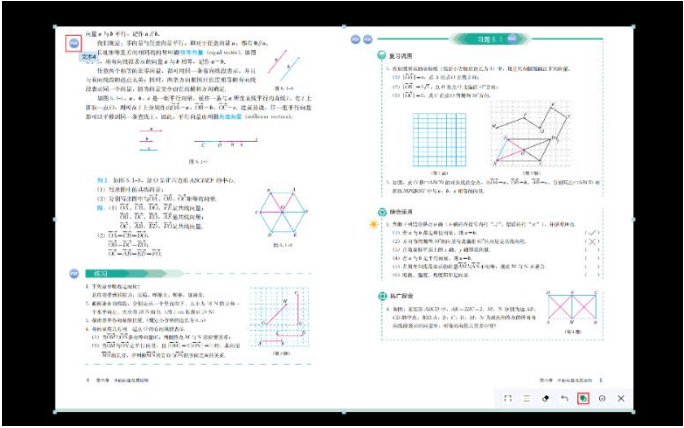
向量 $a$ 与 $b$ 平行，记作 $a \parallel b$.

我们规定：零向量与任意向量平行，即对于任意向量 $a$，都有 $0 \parallel a$.

长度相等且方向相同的向量叫做相等向量（equal vector）. 向量 $a$ 与 $b$ 相等，记作 $a = b$.

任意两个相等的非零向量，都可用同一条有向线段表示，并且与有向线段的起点无关. 同时，两条方向相同且长度相等的有向线段表示同一个向量，因为向量完全由它的模和方向确定.

如图 6.1-6，$a$，$b$，$c$ 是一组平行向量，任作一条与 $a$ 所在直线平行的直线 $l$，在 $l$ 上任取一点 $O$，则可在 $l$ 上分别作出 $\overrightarrow{OA}=a$，$\overrightarrow{OB}=b$，$\overrightarrow{OC}=c$. 这就是说，任一组平行向量都可以平移到同一条直线上，因此，平行向量也叫做共线向量（collinear vectors）.

图 6.1-6

例 2 如图 6.1-7，设 $O$ 是正六边形 $ABCDEF$ 的中心.

(1) 写出图中的共线向量；

(2) 分别写出图中与 $\overrightarrow{OA}$，$\overrightarrow{OB}$，$\overrightarrow{OC}$ 相等的向量.

解：(1) $\overrightarrow{OA}$，$\overrightarrow{CB}$，$\overrightarrow{DO}$，$\overrightarrow{FE}$ 是共线向量；
$\overrightarrow{OB}$，$\overrightarrow{DC}$，$\overrightarrow{EO}$，$\overrightarrow{AF}$ 是共线向量；
$\overrightarrow{OC}$，$\overrightarrow{AB}$，$\overrightarrow{ED}$，$\overrightarrow{FO}$ 是共线向量.

(2) $\overrightarrow{OA}=\overrightarrow{CB}=\overrightarrow{DO}$；
$\overrightarrow{OB}=\overrightarrow{DC}=\overrightarrow{EO}$；
$\overrightarrow{OC}=\overrightarrow{AB}=\overrightarrow{ED}=\overrightarrow{FO}$.

图 6.1-7

练习

1. 下列量中哪些是向量？
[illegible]

2. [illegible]

3. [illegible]

4. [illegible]

4 第六章 平面向量及其应用

习题 6.1

复习巩固

1. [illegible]

综合运用

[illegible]

拓广探索

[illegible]

第六章 平面向量及其应用 5